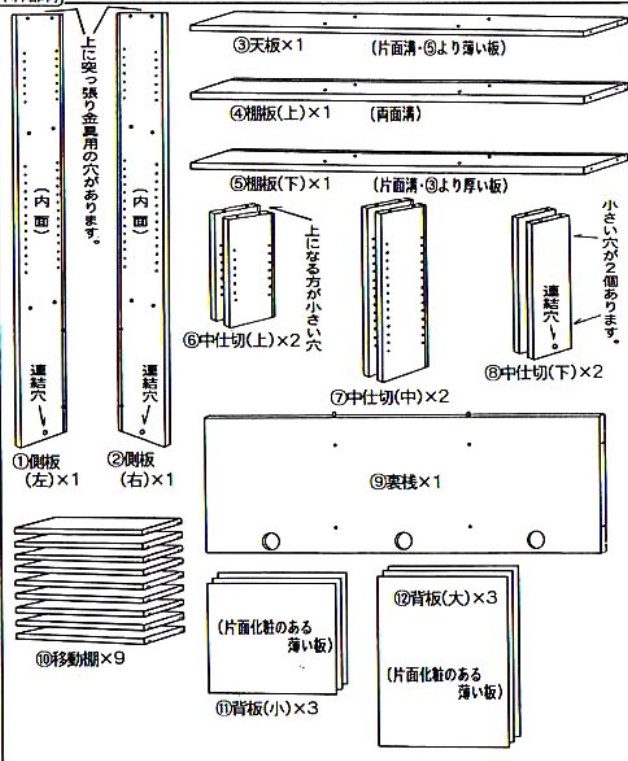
[部品]

上に突っ張り金具用の穴があります。

(内面)

(内面)

連結穴

連結穴

①側板(左)×1

②側板(右)×1

③天板×1 (片面溝・⑤より薄い板)

④棚板(上)×1 (両面溝)

⑤棚板(下)×1 (片面溝・③より厚い板)

上になる方が小さい穴

⑥中仕切(上)×2

⑦中仕切(中)×2

小さい穴が2個あります。

連結穴

⑧中仕切(下)×2

⑨裏桟×1

⑩移動棚×9

(片面化粧のある薄い板)

⑪背板(小)×3

⑫背板(大)×3

(片面化粧のある薄い板)